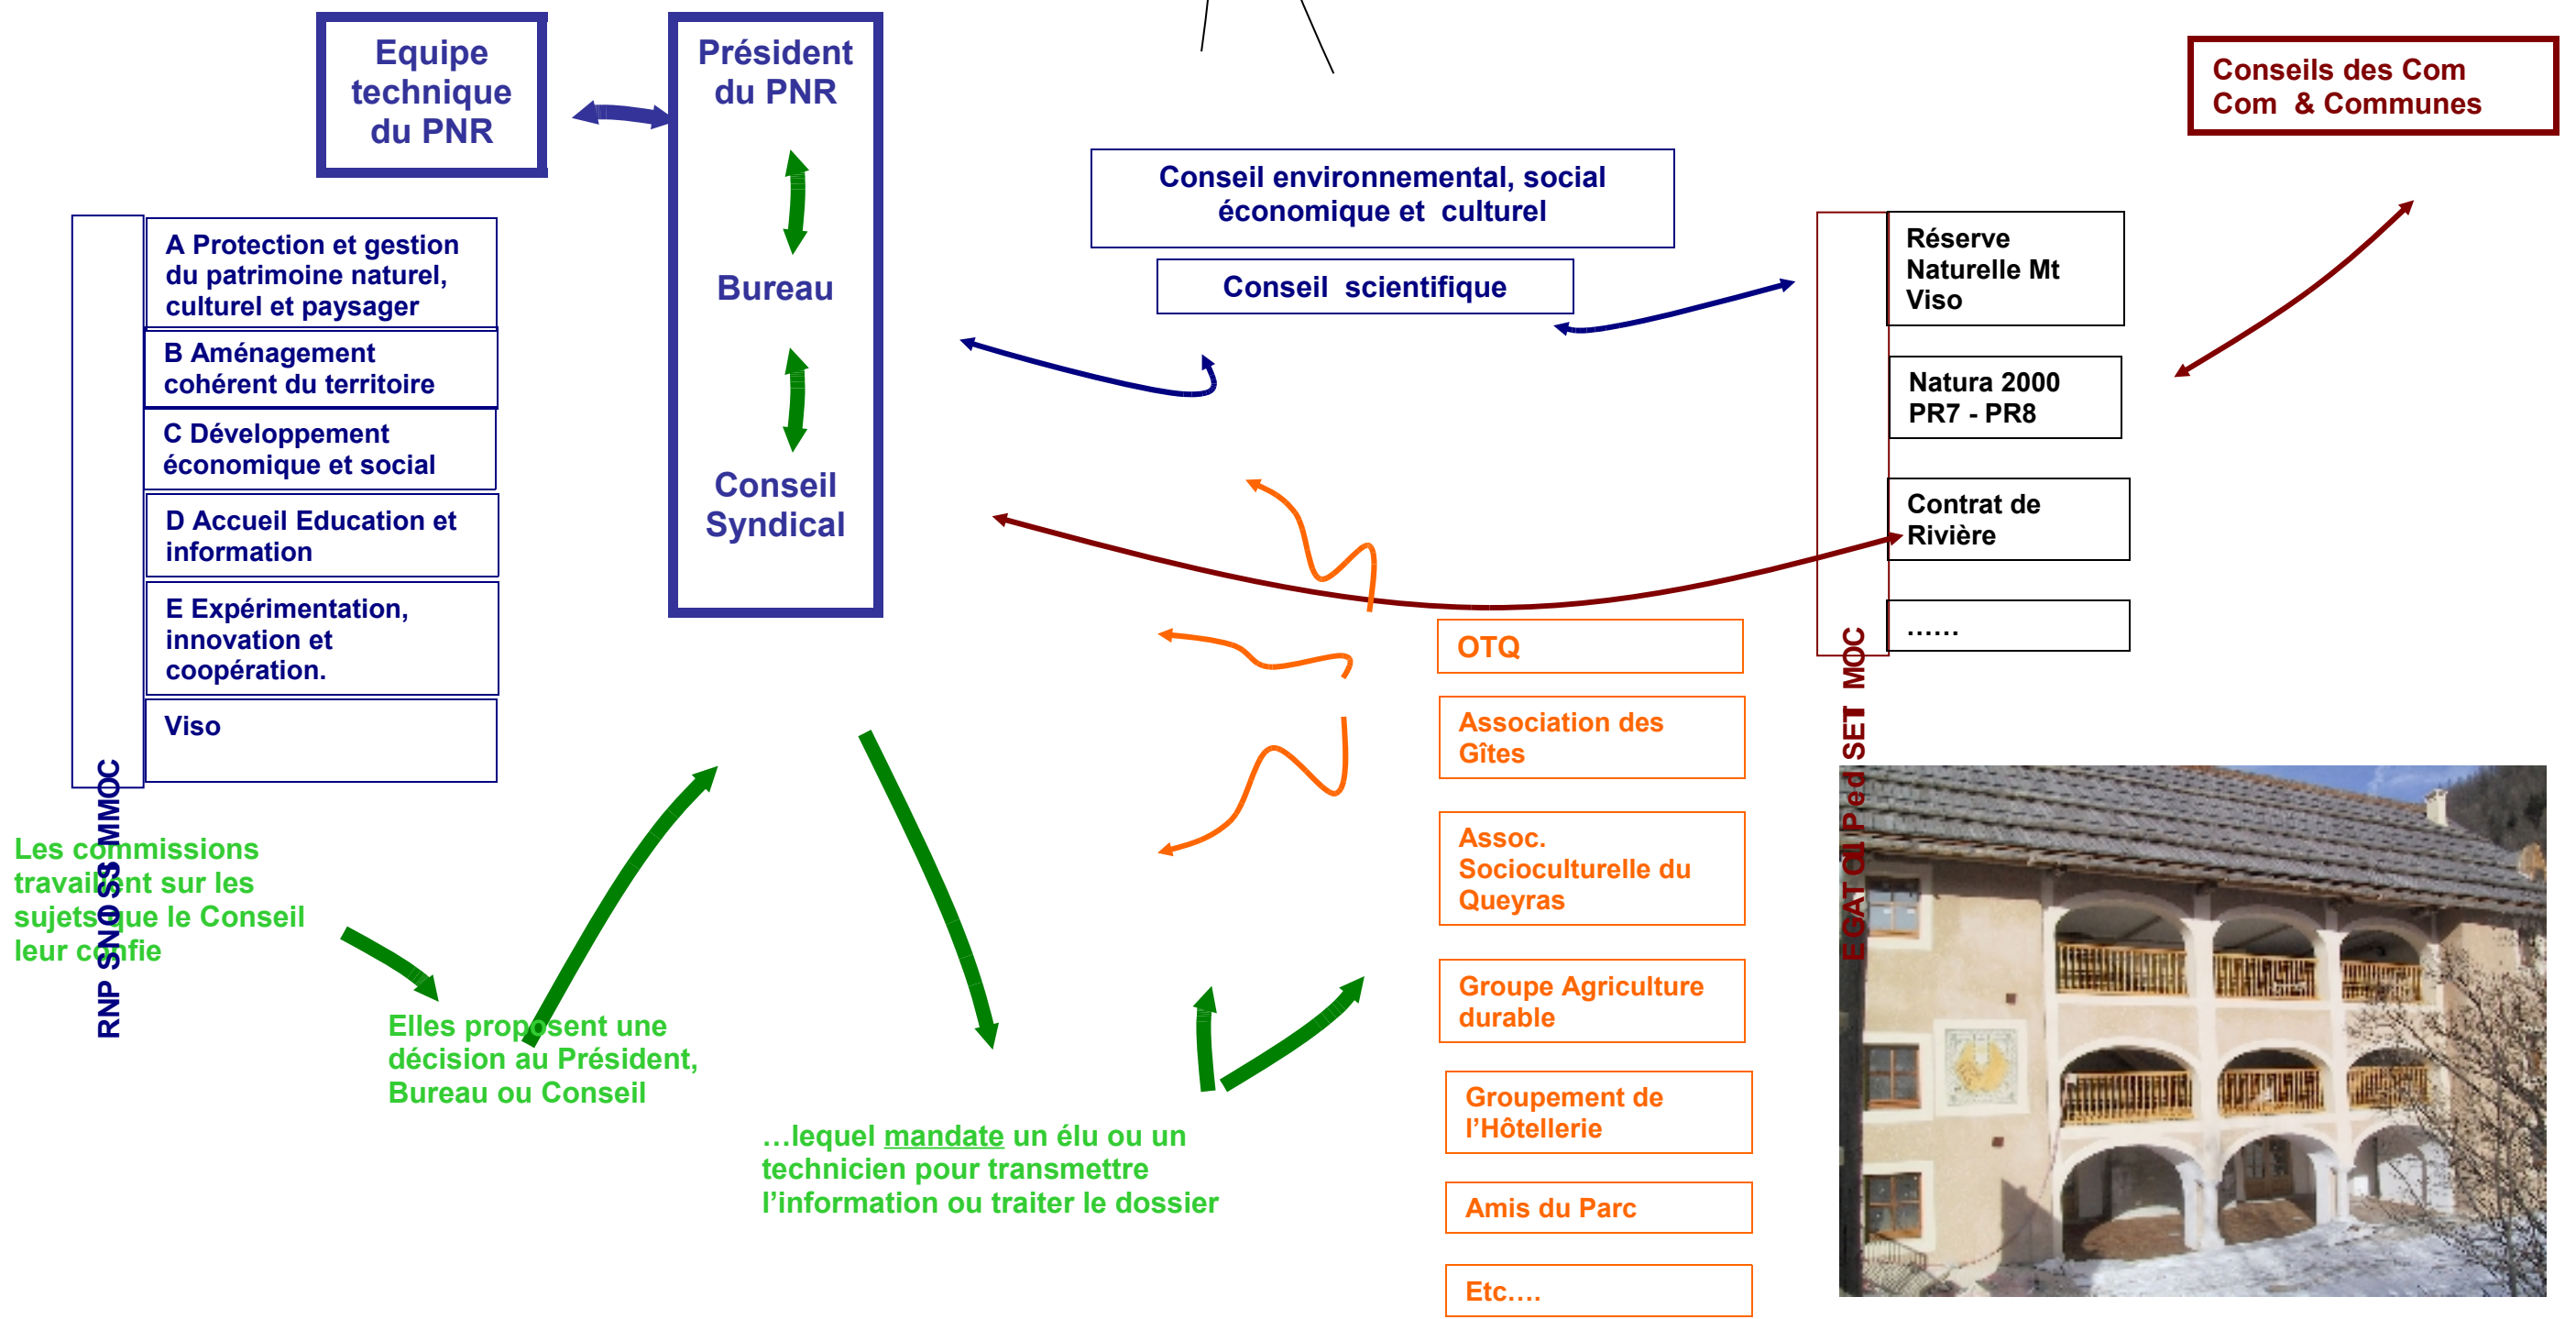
Equipe technique du PNR

Président du PNR

Bureau

Conseil Syndical

Conseils des Com Com & Communes

Conseil environnemental, social économique et culturel

Conseil scientifique

RNP SNOISSIMMOC

A Protection et gestion du patrimoine naturel, culturel et paysager

B Aménagement cohérent du territoire

C Développement économique et social

D Accueil Education et information

E Expérimentation, innovation et coopération.

Viso

Réserve Naturelle Mt Viso

Natura 2000 PR7 - PR8

Contrat de Rivière

……

EGAT Cl Ped SET MOC

OTQ

Association des Gîtes

Assoc. Socioculturelle du Queyras

Groupe Agriculture durable

Groupement de l'Hôtellerie

Amis du Parc

Etc….

Les commissions travaillent sur les sujets que le Conseil leur confie

Elles proposent une décision au Président, Bureau ou Conseil

…lequel mandate un élu ou un technicien pour transmettre l'information ou traiter le dossier